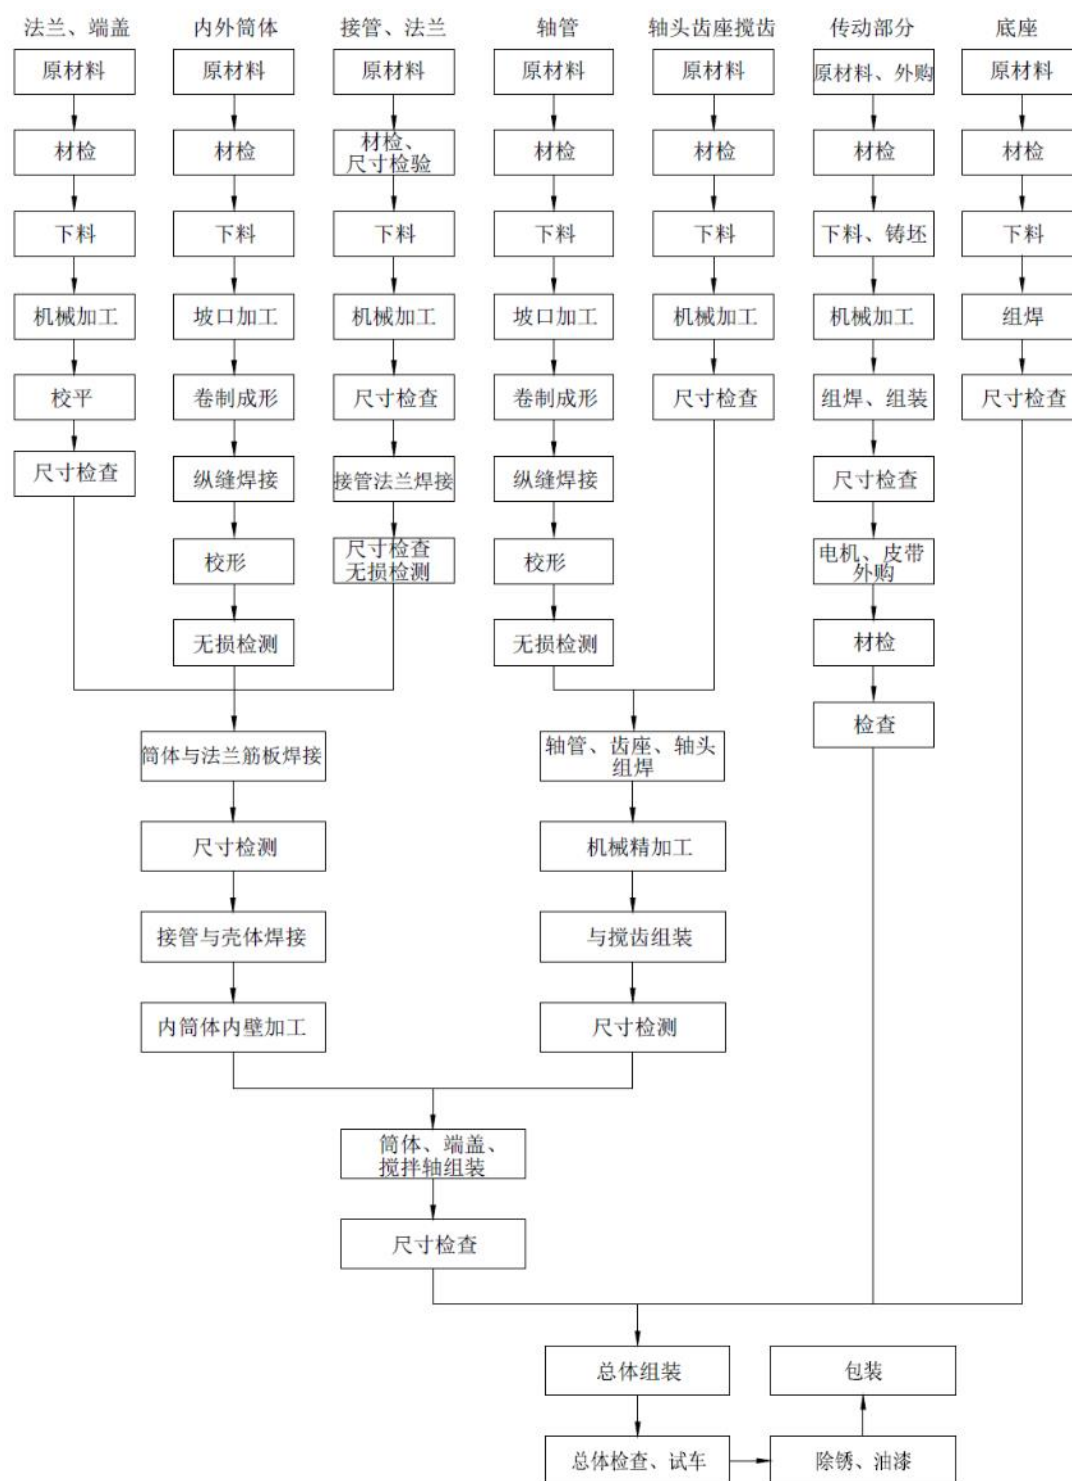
法兰、端盖
原材料
材检
下料
机械加工
校平
尺寸检查

内外筒体
原材料
材检
下料
坡口加工
卷制成形
纵缝焊接
校形
无损检测

接管、法兰
原材料
材检、尺寸检验
下料
机械加工
尺寸检查
接管法兰焊接
尺寸检查 无损检测

轴管
原材料
材检
下料
坡口加工
卷制成形
纵缝焊接
校形
无损检测

轴头齿座搅齿
原材料
材检
下料
机械加工
尺寸检查

传动部分
原材料、外购
材检
下料、铸坯
机械加工
组焊、组装
尺寸检查
电机、皮带外购
材检
检查

底座
原材料
材检
下料
组焊
尺寸检查

筒体与法兰筋板焊接
尺寸检测
接管与壳体焊接
内筒体内壁加工

轴管、齿座、轴头组焊
机械精加工
与搅齿组装
尺寸检测

筒体、端盖、搅拌轴组装
尺寸检查

总体组装
总体检查、试车
除锈、油漆
包装